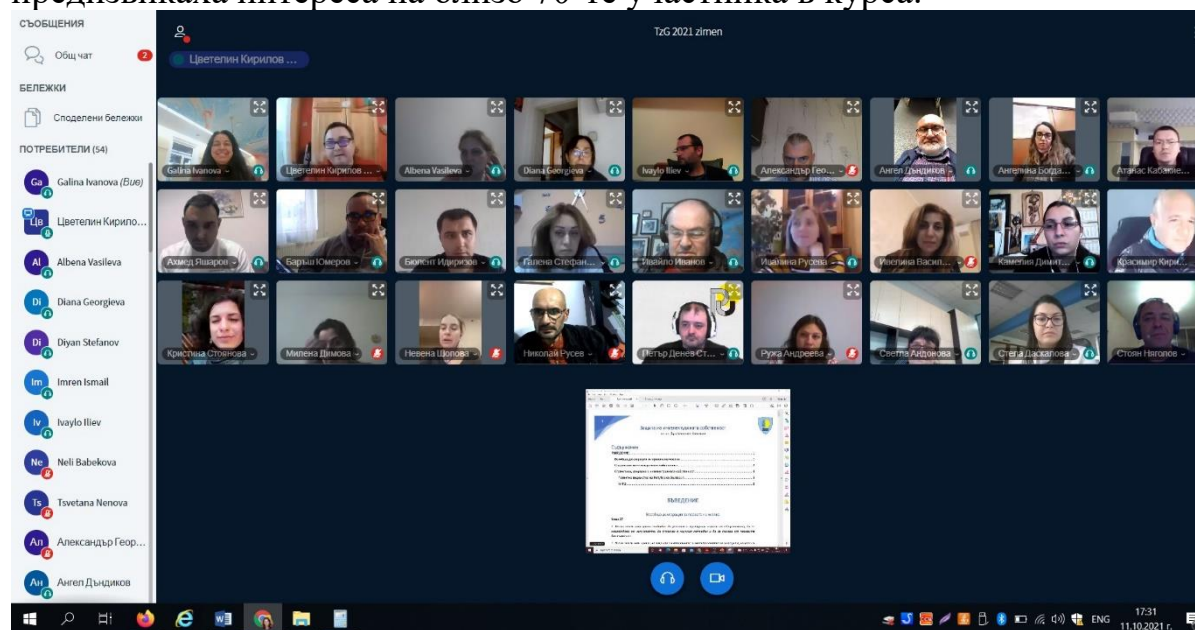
предизвикала интереса на близо 70-те участника в курса.

СЪОБЩЕНИЯ
Общ чат 2
БЕЛЕЖКИ
Споделени бележки
ПОТРЕБИТЕЛИ (54)
Galina Ivanova (Вие)
Цветелин Кирило...
Albena Vasileva
Diana Georgieva
Diyan Stefanov
Imren Ismail
Ivaylo Iliev
Neli Babekova
Tsvetana Nenova
Александър Геор...
Ангел Дъндиков

TzG 2021 zimen
Цветелин Кирилов ...

Galina Ivanova
Цветелин Кирилов ...
Albena Vasileva
Diana Georgieva
Ivaylo Iliev
Александър Гео...
Ангел Дъндиков
Ангелина Богда...
Атанас Кабакче...
Ахмед Яшаров
Барыш Юмеров
Бюлент Идиризов
Галена Стефан...
Ивайло Иванов
Изабелла Русева
Ивелина Васил...
Камелия Димит...
Красимир Кири...
Кристина Стоянова
Милена Димова
Невена Шопова
Николай Русев
Петър Денев Ст...
Ружа Андреева
Светла Андонова
Стела Даскалова
Стоян Наголов

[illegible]

ENG 17:31 11.10.2021 г.